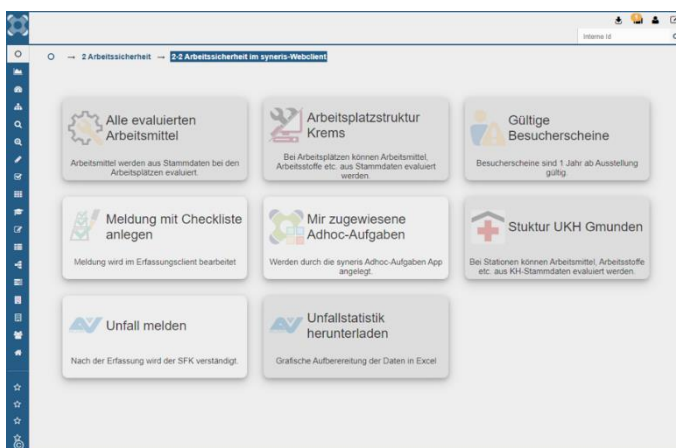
Interne Id

→ 2 Arbeitssicherheit → 2-2 Arbeitssicherheit im syneris-Webclient

Alle evaluierten Arbeitsmittel

Arbeitsmittel werden aus Stammdaten bei den Arbeitsplätzen evaluiert.

Arbeitsplatzstruktur Krems

Bei Arbeitsplätzen können Arbeitsmittel, Arbeitsstoffe etc. aus Stammdaten evaluiert werden.

Gültige Besucherscheine

Besucherscheine sind 1 Jahr ab Ausstellung gültig.

Meldung mit Checkliste anlegen

Meldung wird im Erfassungsclient bearbeitet

Mir zugewiesene Adhoc-Aufgaben

Werden durch die syneris Adhoc-Aufgaben App angelegt.

Stuktur UKH Gmunden

Bei Stationen können Arbeitsmittel, Arbeitsstoffe etc. aus KH-Stammdaten evaluiert werden.

Unfall melden

Nach der Erfassung wird der SFK verständigt.

Unfallstatistik herunterladen

Grafische Aufbereitung der Daten in Excel